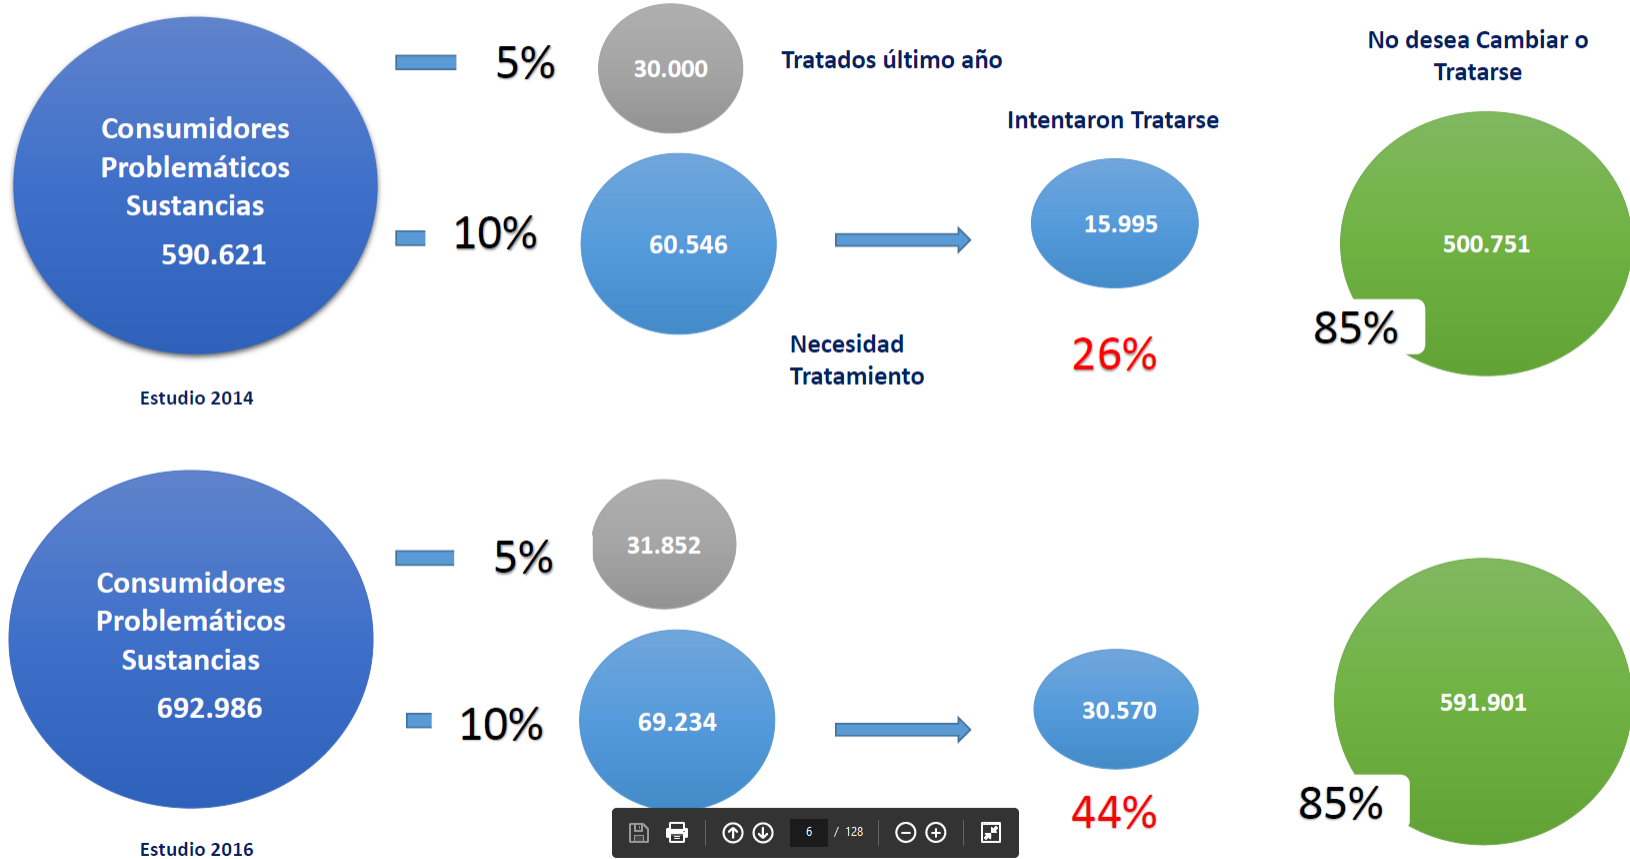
Consumidores Problemáticos Sustancias
590.621

5%

30.000

Tratados último año

No desea Cambiar o Tratarse

Intentaron Tratarse

10%

60.546

15.995

500.751

85%

Necesidad Tratamiento

26%

Estudio 2014

Consumidores Problemáticos Sustancias
692.986

5%

31.852

10%

69.234

30.570

591.901

85%

44%

Estudio 2016

6 / 128